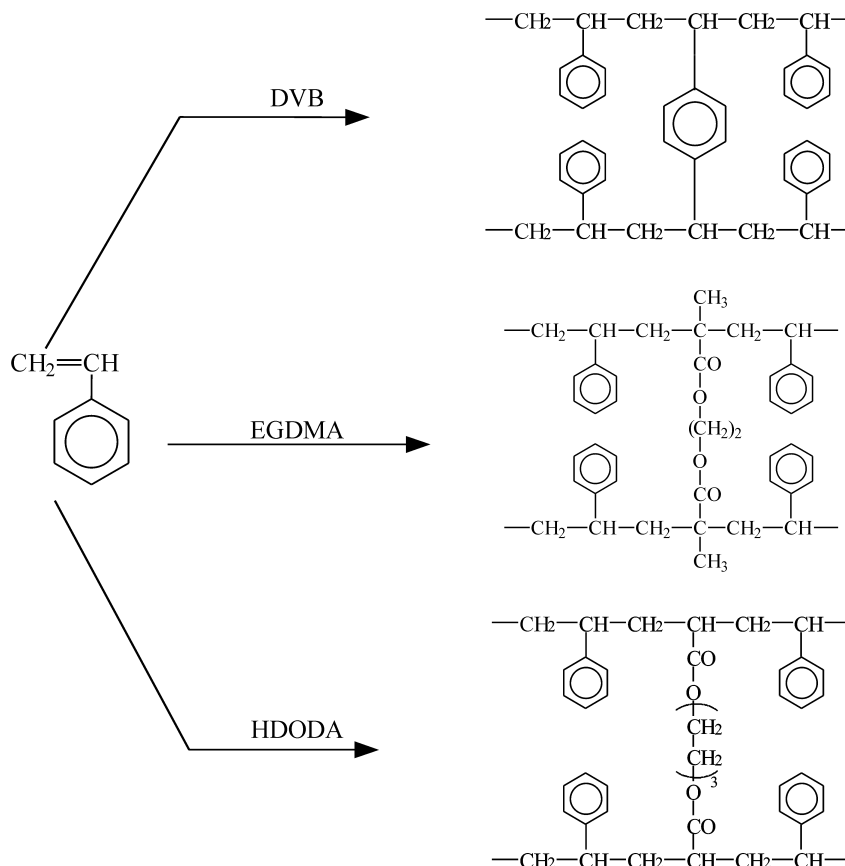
$CH_2{=}CH$

DVB

$-CH_2-CH-CH_2-CH-CH_2-CH-$

$-CH_2-CH-CH_2-CH-CH_2-CH-$

EGDMA

$CH_3$

$-CH_2-CH-CH_2-C-CH_2-CH-$

CO

O

$(CH_2)_2$

O

CO

$-CH_2-CH-CH_2-C-CH_2-CH-$

$CH_3$

HDODA

$-CH_2-CH-CH_2-CH-CH_2-CH-$

CO

O

$CH_2$

$CH_2$

3

O

CO

$-CH_2-CH-CH_2-CH-CH_2-CH-$